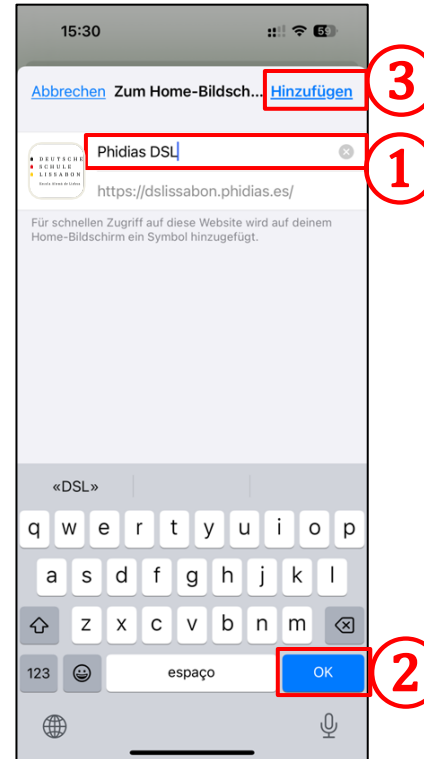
15:30

Abbrechen Zum Home-Bildsch... Hinzufügen 3

DEUTSCHE SCHULE LISSABON Escola Alemã de Lisboa

Phidias DSL 1

https://dslissabon.phidias.es/

Für schnellen Zugriff auf diese Website wird auf deinem Home-Bildschirm ein Symbol hinzugefügt.

«DSL»

q w e r t y u i o p
a s d f g h j k l
z x c v b n m
123 espaço OK 2